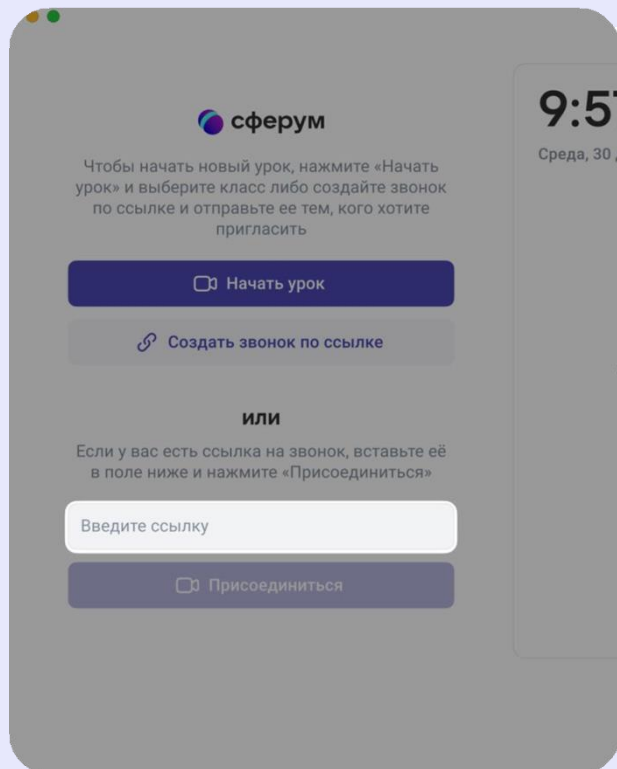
сферум

Чтобы начать новый урок, нажмите «Начать урок» и выберите класс либо создайте звонок по ссылке и отправьте ее тем, кого хотите пригласить

Начать урок

Создать звонок по ссылке

или

Если у вас есть ссылка на звонок, вставьте её в поле ниже и нажмите «Присоединиться»

Введите ссылку

Присоединиться

9:5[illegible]

Среда, 30 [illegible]